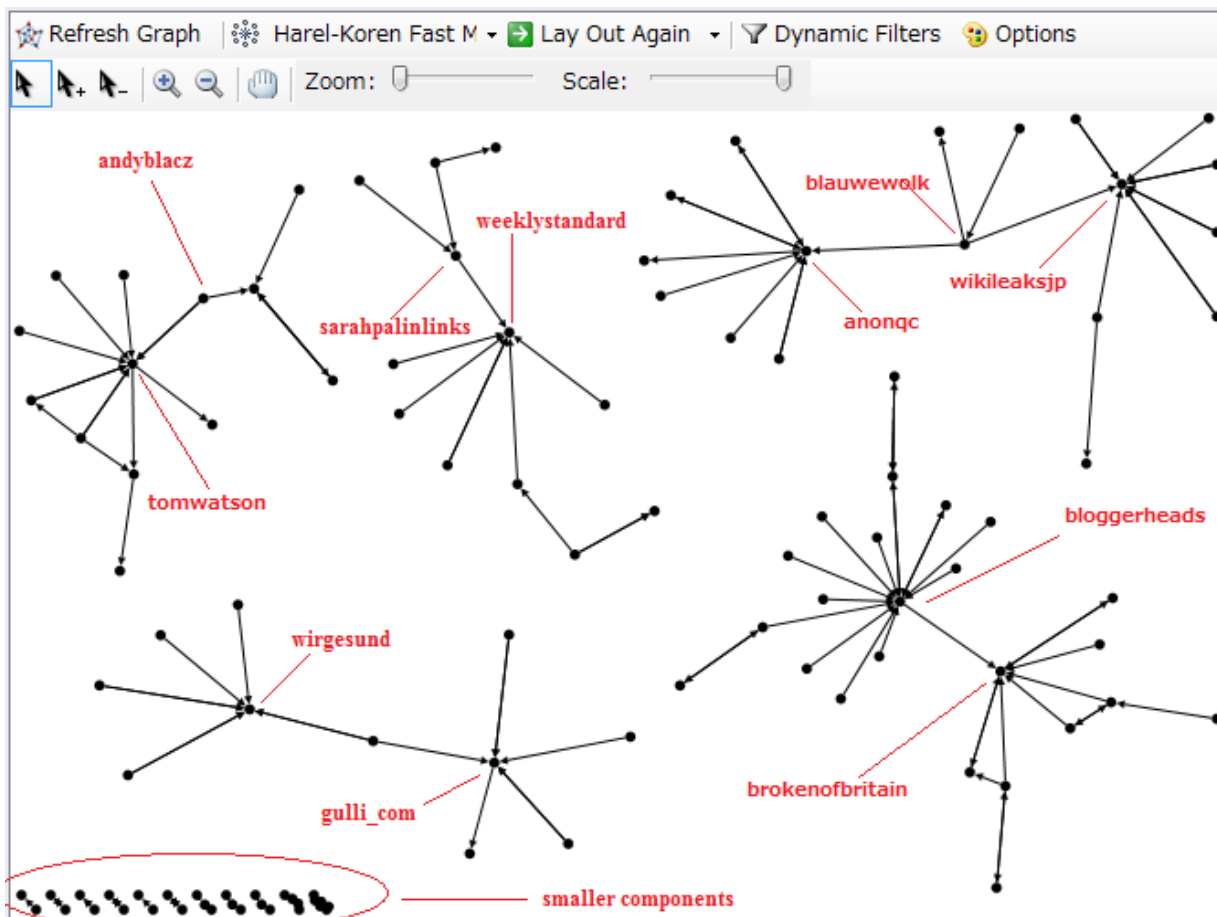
Refresh Graph | Harel-Koren Fast M | Lay Out Again | Dynamic Filters | Options

Zoom: Scale:

andyblacz
weeklystandard
blauwewolk
sarahpalinlinks
wikileaksjp
anonqc
tomwatson
bloggerheads
wirgesund
gulli_com
brokenofbritain
smaller components